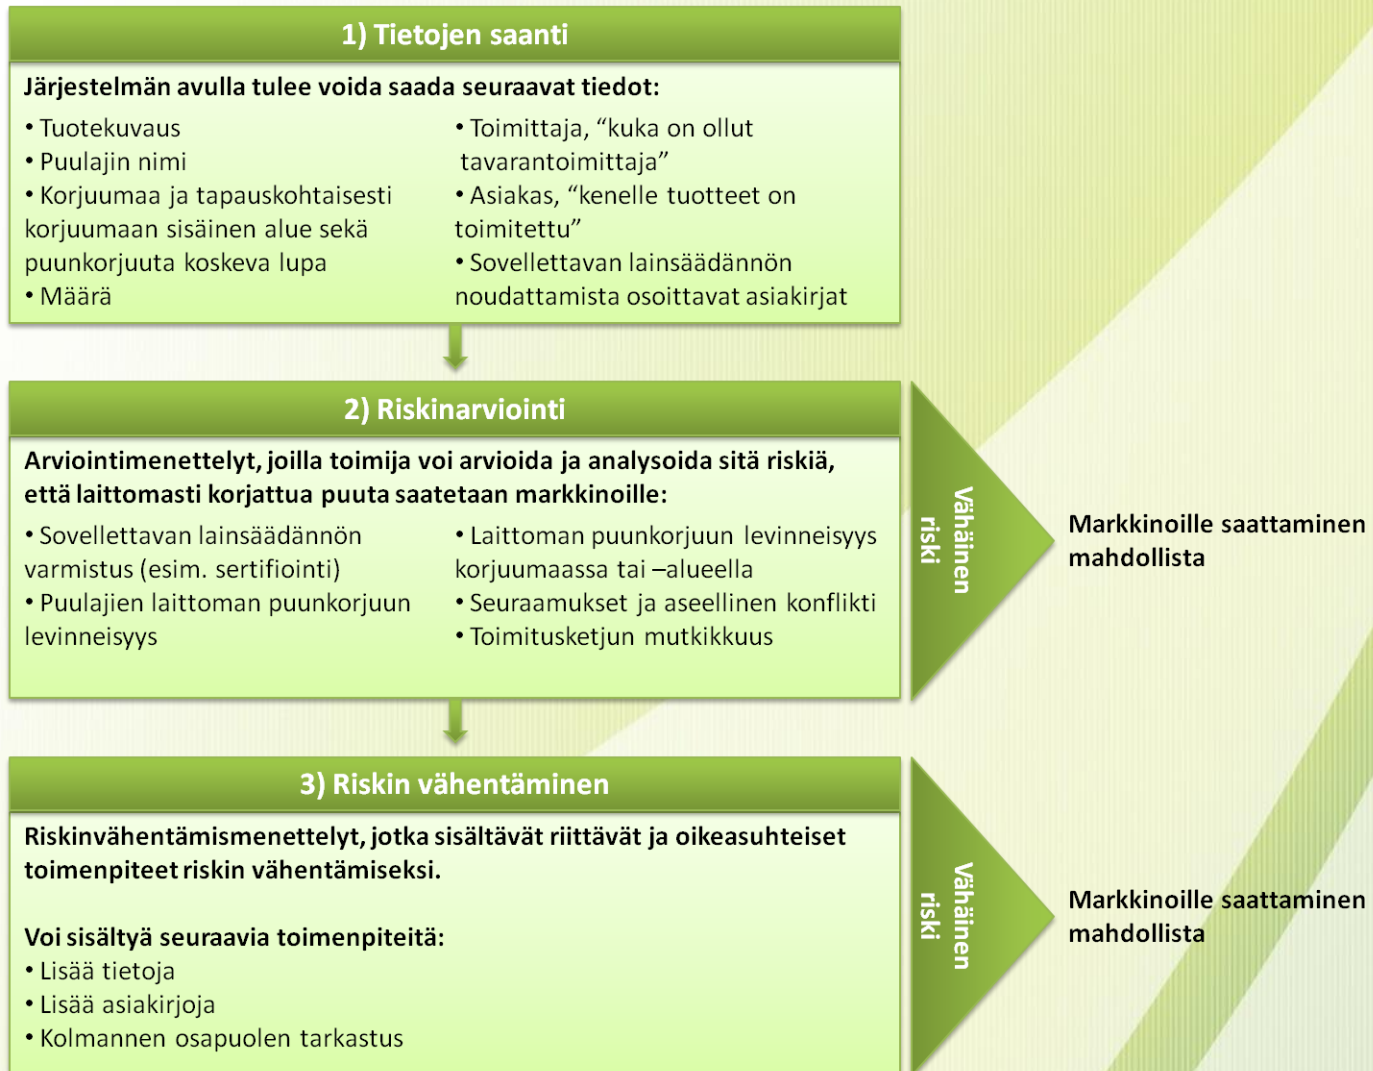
1) Tietojen saanti

Järjestelmän avulla tulee voida saada seuraavat tiedot:

• Tuotekuvaus
• Puulajin nimi
• Korjuumaa ja tapauskohtaisesti korjuumaan sisäinen alue sekä puunkorjuuta koskeva lupa
• Määrä

• Toimittaja, "kuka on ollut tavarantoimittaja"
• Asiakas, "kenelle tuotteet on toimitettu"
• Sovellettavan lainsäädännön noudattamista osoittavat asiakirjat

2) Riskinarviointi

Arviointimenettelyt, joilla toimija voi arvioida ja analysoida sitä riskiä, että laittomasti korjattua puuta saatetaan markkinoille:

• Sovellettavan lainsäädännön varmistus (esim. sertifiointi)
• Puulajien laittoman puunkorjuun levinneisyys

• Laittoman puunkorjuun levinneisyys korjuumaassa tai –alueella
• Seuraamukset ja aseellinen konflikti
• Toimitusketjun mutkikkuus

Vähäinen riski

Markkinoille saattaminen mahdollista

3) Riskin vähentäminen

Riskinvähentämismenettelyt, jotka sisältävät riittävät ja oikeasuhteiset toimenpiteet riskin vähentämiseksi.

Voi sisältyä seuraavia toimenpiteitä:
• Lisää tietoja
• Lisää asiakirjoja
• Kolmannen osapuolen tarkastus

Vähäinen riski

Markkinoille saattaminen mahdollista